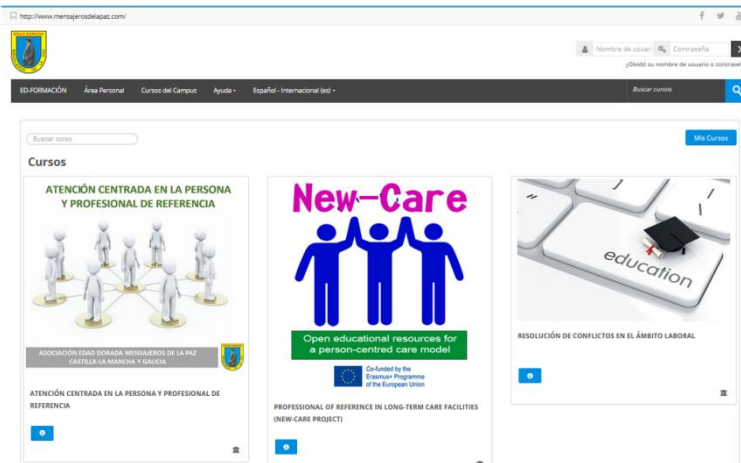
http://www.mensajerosdelapaz.com/

EDAD DORADA

Nombre de usuar Contraseña
¿Olvidó su nombre de usuario o contraseñ

ED-FORMACIÓN Área Personal Cursos del Campus Ayuda Español - Internacional (es)

Buscar cursos

Buscar curso

Mis Cursos

Cursos

ATENCIÓN CENTRADA EN LA PERSONA Y PROFESIONAL DE REFERENCIA

ASOCIACIÓN EDAD DORADA MENSAJEROS DE LA PAZ CASTILLA-LA MANCHA Y GALICIA

ATENCIÓN CENTRADA EN LA PERSONA Y PROFESIONAL DE REFERENCIA

New-Care

Open educational resources for a person-centred care model

Co-funded by the Erasmus+ Programme of the European Union

PROFESSIONAL OF REFERENCE IN LONG-TERM CARE FACILITIES (NEW-CARE PROJECT)

education

RESOLUCIÓN DE CONFLICTOS EN EL ÁMBITO LABORAL